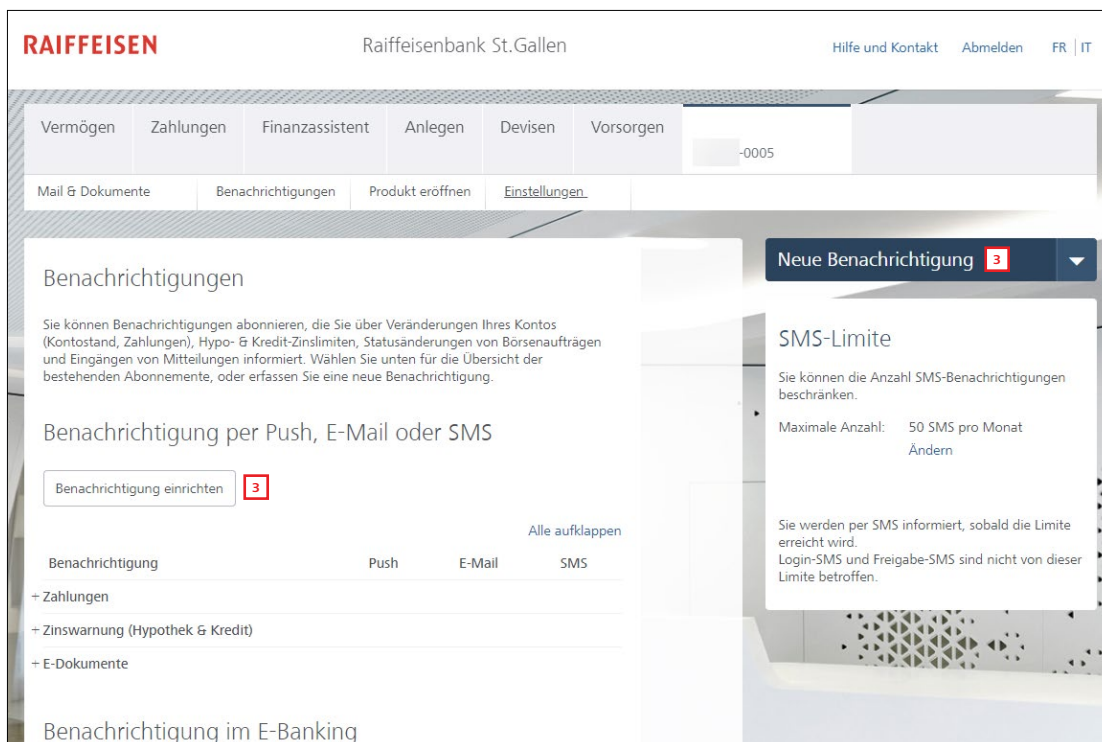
RAIFFEISEN

Raiffeisenbank St.Gallen

Hilfe und Kontakt Abmelden FR | IT

Vermögen Zahlungen Finanzassistent Anlegen Devisen Vorsorgen

-0005

Mail & Dokumente Benachrichtigungen Produkt eröffnen Einstellungen

Benachrichtigungen

Sie können Benachrichtigungen abonnieren, die Sie über Veränderungen Ihres Kontos (Kontostand, Zahlungen), Hypo- & Kredit-Zinslimiten, Statusänderungen von Börsenaufträgen und Eingängen von Mitteilungen informiert. Wählen Sie unten für die Übersicht der bestehenden Abonnemente, oder erfassen Sie eine neue Benachrichtigung.

Benachrichtigung per Push, E-Mail oder SMS

Benachrichtigung einrichten 3

Alle aufklappen

| Benachrichtigung | Push | E-Mail | SMS |
|---|---|---|---|
| + Zahlungen | | | |
| + Zinswarnung (Hypothek & Kredit) | | | |
| + E-Dokumente | | | |

Benachrichtigung im E-Banking

Neue Benachrichtigung 3

SMS-Limite

Sie können die Anzahl SMS-Benachrichtigungen beschränken.

Maximale Anzahl: 50 SMS pro Monat
Ändern

Sie werden per SMS informiert, sobald die Limite erreicht wird.
Login-SMS und Freigabe-SMS sind nicht von dieser Limite betroffen.